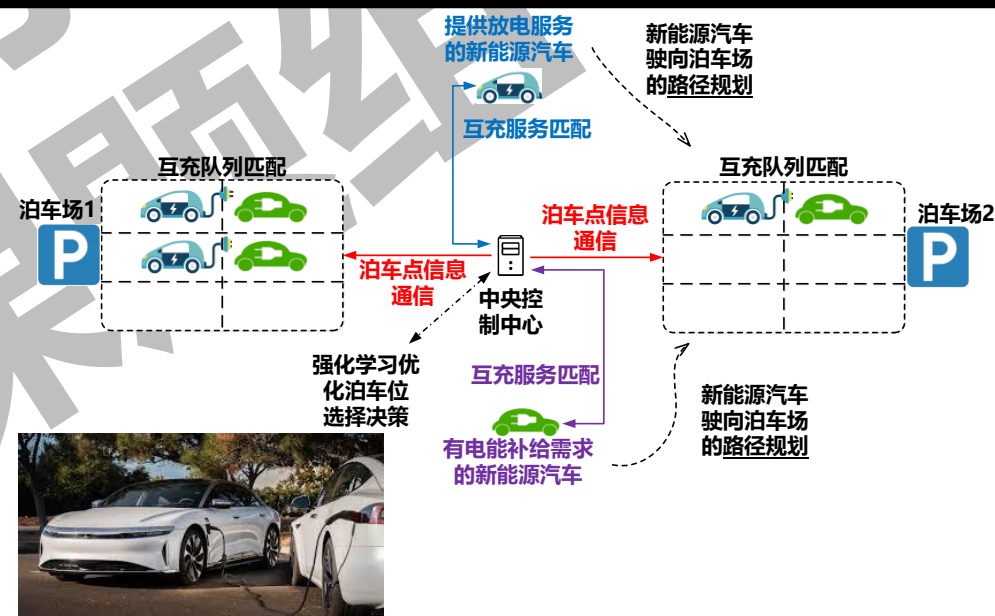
提供放电服务的新能源汽车

新能源汽车驶向泊车场的路径规划

互充服务匹配

互充队列匹配

互充队列匹配

泊车场1

P

泊车点信息通信

泊车点信息通信

泊车场2

P

中央控制中心

强化学习优化泊车位选择决策

互充服务匹配

新能源汽车驶向泊车场的路径规划

有电能补给需求的新能源汽车